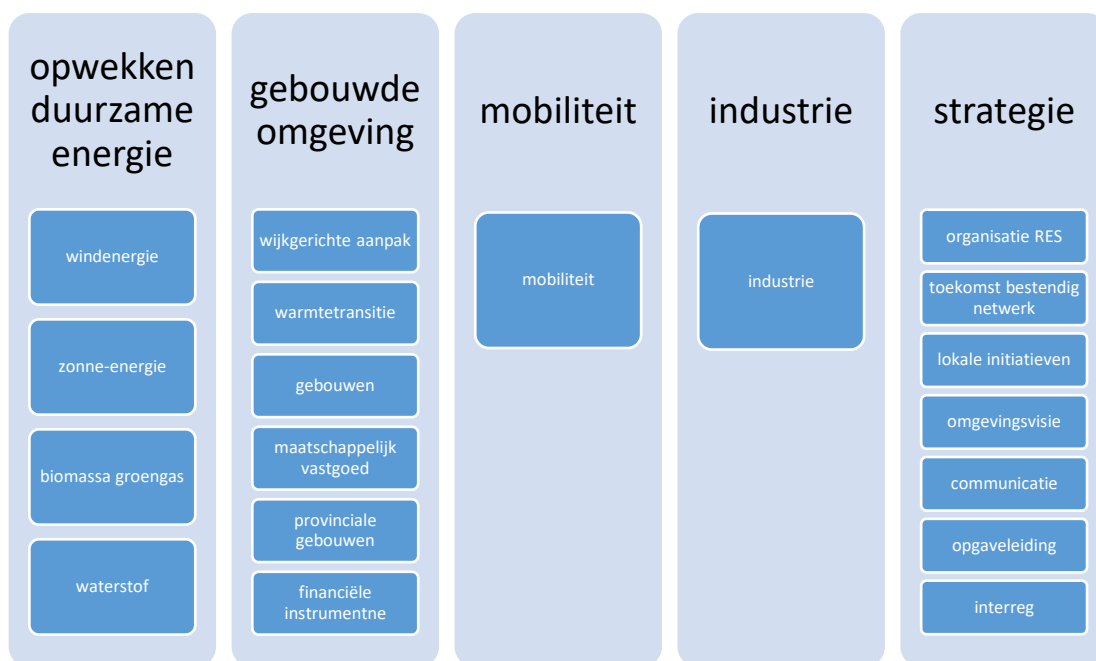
opwekken duurzame energie

windenergie

zonne-energie

biomassa groengas

waterstof

gebouwde omgeving

wijkgerichte aanpak

warmtetransitie

gebouwen

maatschappelijk vastgoed

provinciale gebouwen

financiële instrumentne

mobiliteit

mobiliteit

industrie

industrie

strategie

organisatie RES

toekomst bestendig netwerk

lokale initiatieven

omgevingsvisie

communicatie

opgaveleiding

interreg